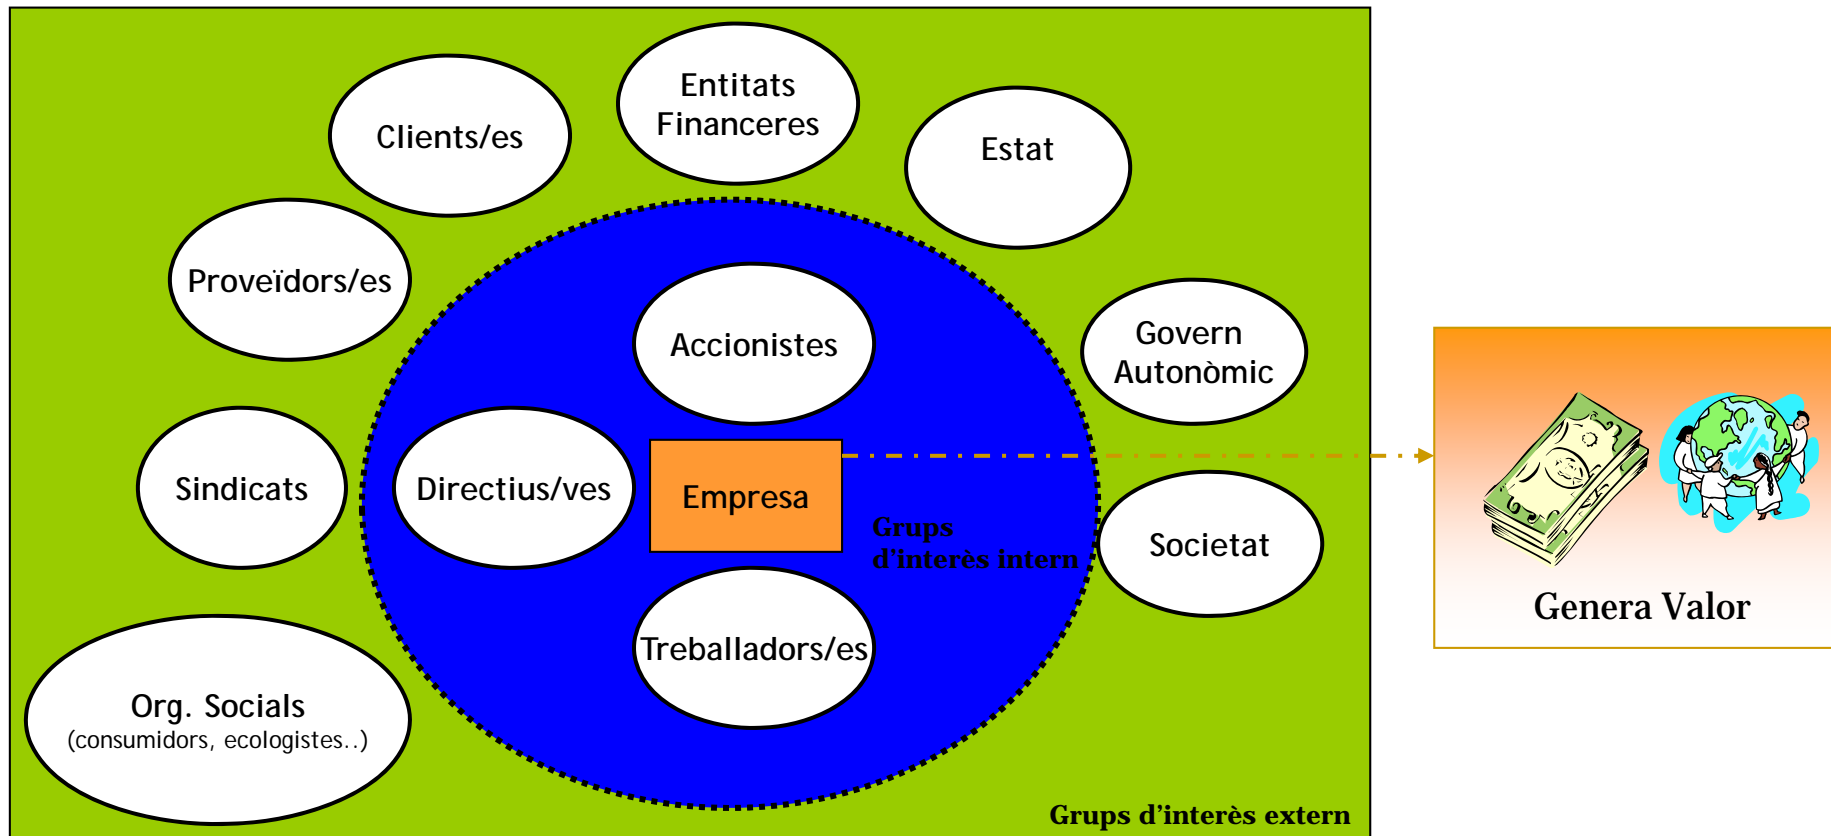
Clients/es

Entitats Financeres

Estat

Proveïdors/es

Accionistes

Govern Autonòmic

Sindicats

Directius/ves

Empresa

Grups d'interès intern

Societat

Treballadors/es

Org. Socials
(consumidors, ecologistes..)

Grups d'interès extern

Genera Valor